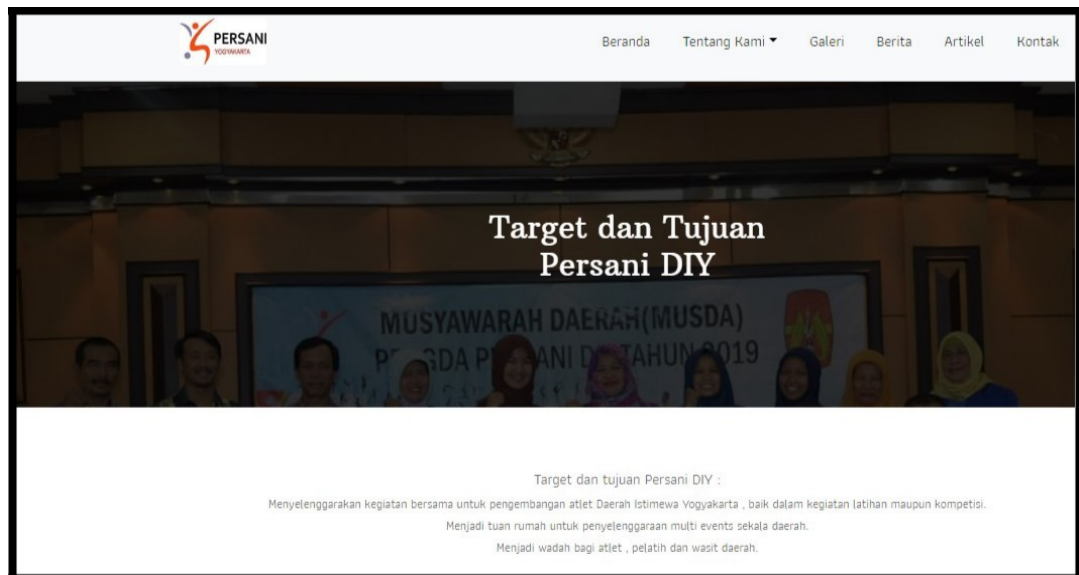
PERSANI
YOGYAKARTA

Beranda Tentang Kami Galeri Berita Artikel Kontak

Target dan Tujuan Persani DIY

MUSYAWARAH DAERAH(MUSDA)
P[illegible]GDA P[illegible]ANI D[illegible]TAHUN 2019

Target dan tujuan Persani DIY :

Menyelenggarakan kegiatan bersama untuk pengembangan atlet Daerah Istimewa Yogyakarta , baik dalam kegiatan latihan maupun kompetisi.

Menjadi tuan rumah untuk penyelenggaraan multi events sekala daerah.

Menjadi wadah bagi atlet , pelatih dan wasit daerah.